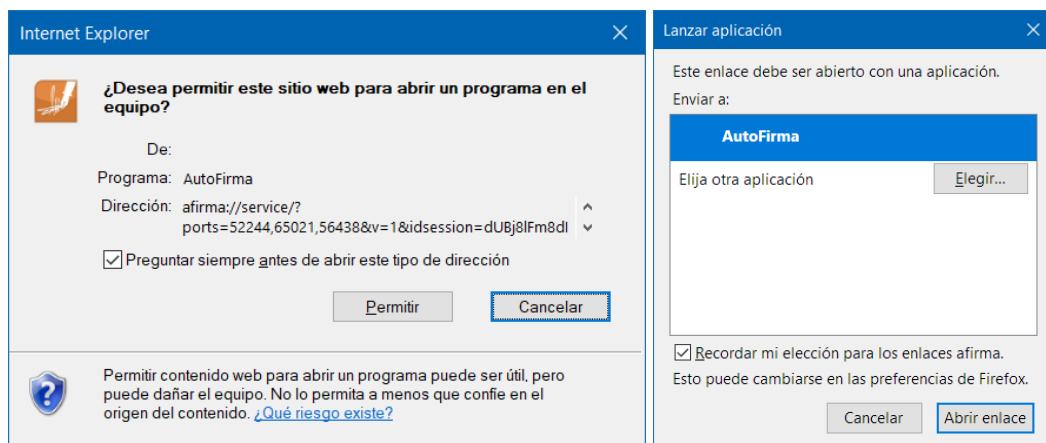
Internet Explorer

¿Desea permitir este sitio web para abrir un programa en el equipo?

De:

Programa: AutoFirma

Dirección: afirma://service/?ports=52244,65021,56438&v=1&idsession=dUBj8lFm8dI

Preguntar siempre antes de abrir este tipo de dirección

Permitir Cancelar

Permitir contenido web para abrir un programa puede ser útil, pero puede dañar el equipo. No lo permita a menos que confíe en el origen del contenido. ¿Qué riesgo existe?

Lanzar aplicación

Este enlace debe ser abierto con una aplicación.

Enviar a:

AutoFirma

Elija otra aplicación

Elegir...

Recordar mi elección para los enlaces afirma.

Esto puede cambiarse en las preferencias de Firefox.

Cancelar Abrir enlace